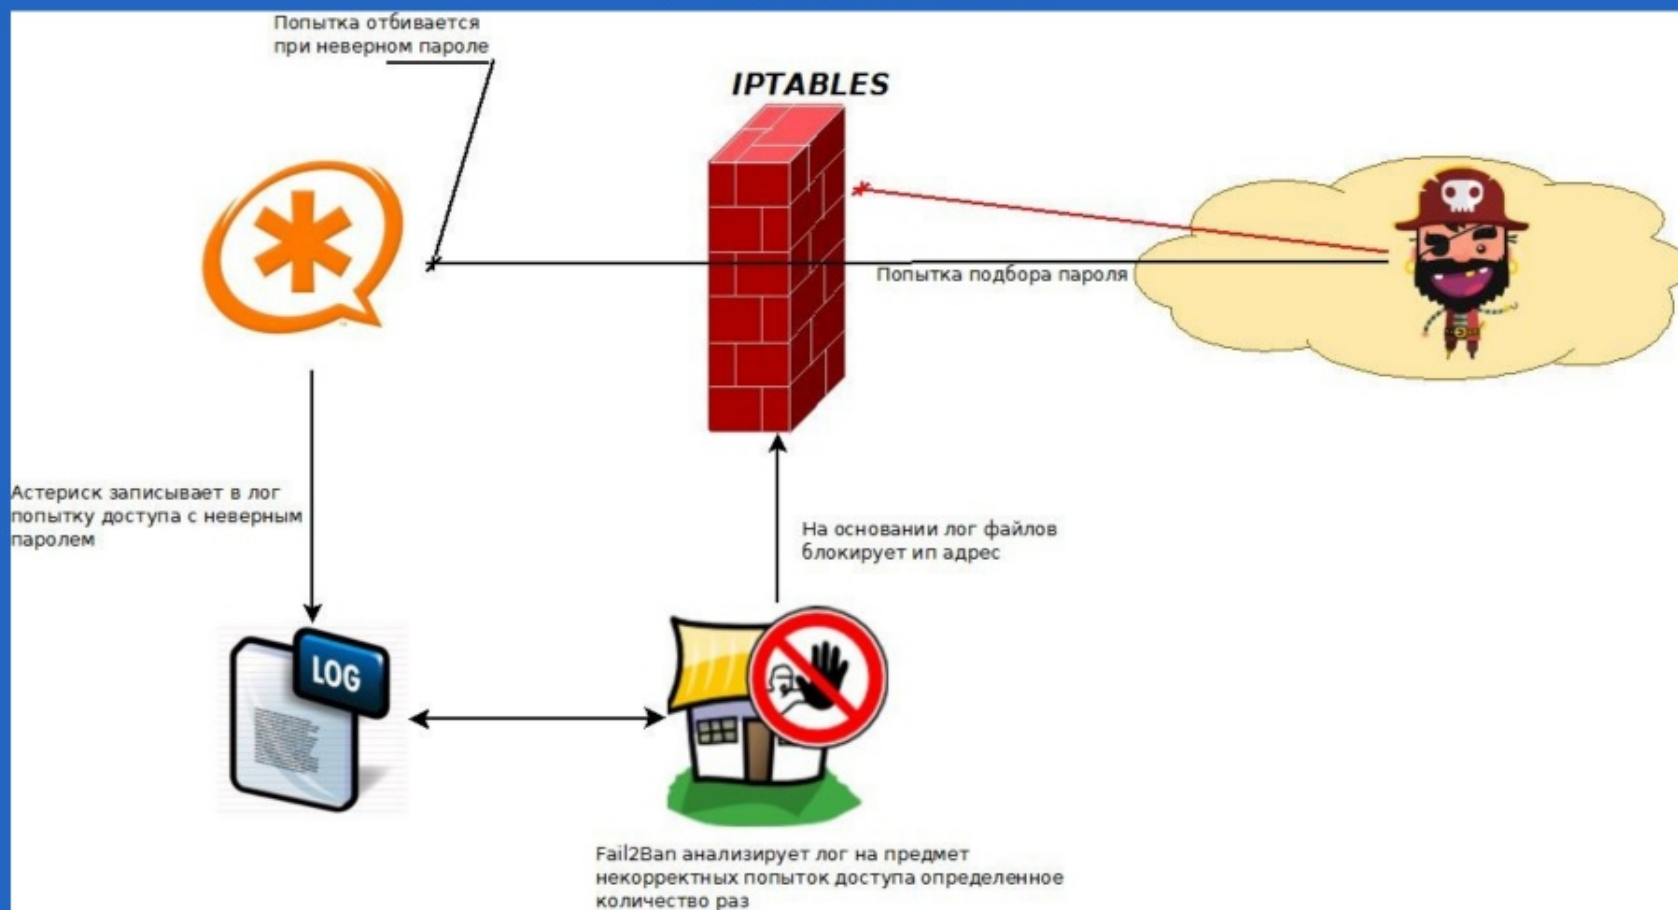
Попытка отбивается при неверном пароле

IPTABLES

Попытка подбора пароля

Астериск записывает в лог попытку доступа с неверным паролем

На основании лог файлов блокирует ип адрес

LOG

Fail2Ban анализирует лог на предмет некорректных попыток доступа определенное количество раз